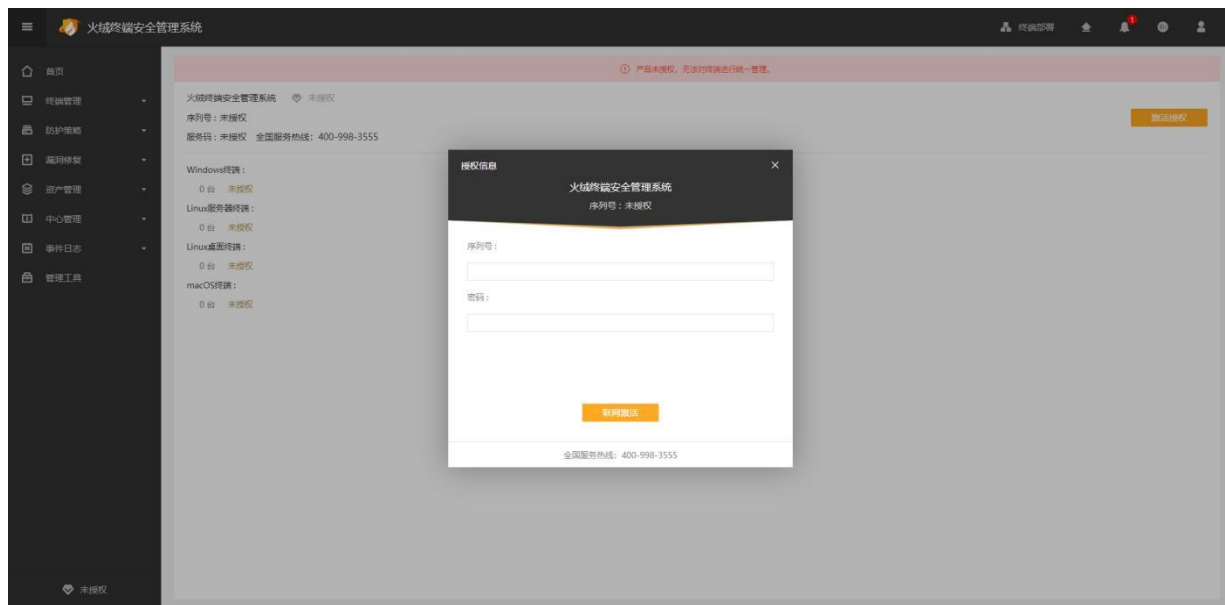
火绒终端安全管理系统

终端部署

1

首页
终端管理
防护策略
漏洞修复
资产管理
中心管理
事件日志
管理工具

未授权

产品未授权，无法对终端进行统一管理。

火绒终端安全管理系统 未授权
序列号：未授权
服务码：未授权 全国服务热线：400-998-3555

激活授权

Windows终端：
0台 未授权
Linux服务器终端：
0台 未授权
Linux桌面终端：
0台 未授权
macOS终端：
0台 未授权

授权信息
×
火绒终端安全管理系统
序列号：未授权

序列号：

密码：

联网激活

全国服务热线：400-998-3555